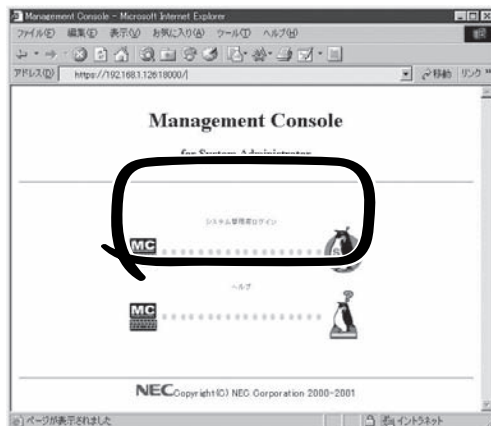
Management Console - Microsoft Internet Explorer

ファイル(F) 編集(E) 表示(V) お気に入り(A) ツール(T) ヘルプ(H)

アドレス(D) https://192.168.1.1:2618000/

移動 リンク

Management Console

for System Administrator

システム管理者ログイン

MC

ヘルプ

MC

NEC Copyright(C) NEC Corporation 2000-2001

ページが表示されました

イントラネット